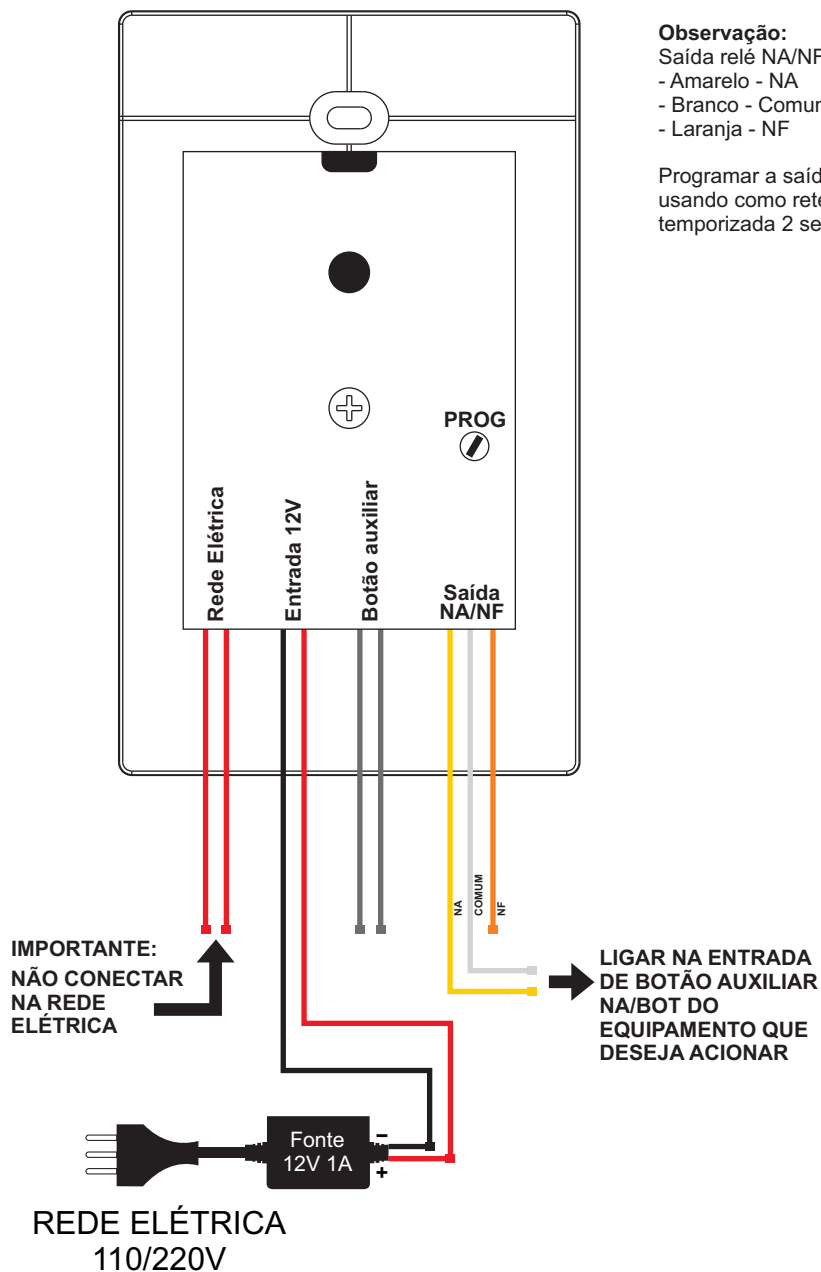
Observação:
Saída relé NA/NF
- Amarelo - NA
- Branco - Comum
- Laranja - NF

Programar a saíd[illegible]
usando como rete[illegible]
temporizada 2 se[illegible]

PROG

Rede Elétrica
Entrada 12V
Botão auxiliar
Saída NA/NF

NA
COMUM
NF

IMPORTANTE:
NÃO CONECTAR NA REDE ELÉTRICA

LIGAR NA ENTRADA DE BOTÃO AUXILIAR NA/BOT DO EQUIPAMENTO QUE DESEJA ACIONAR

Fonte
12V 1A
–
+

REDE ELÉTRICA
110/220V